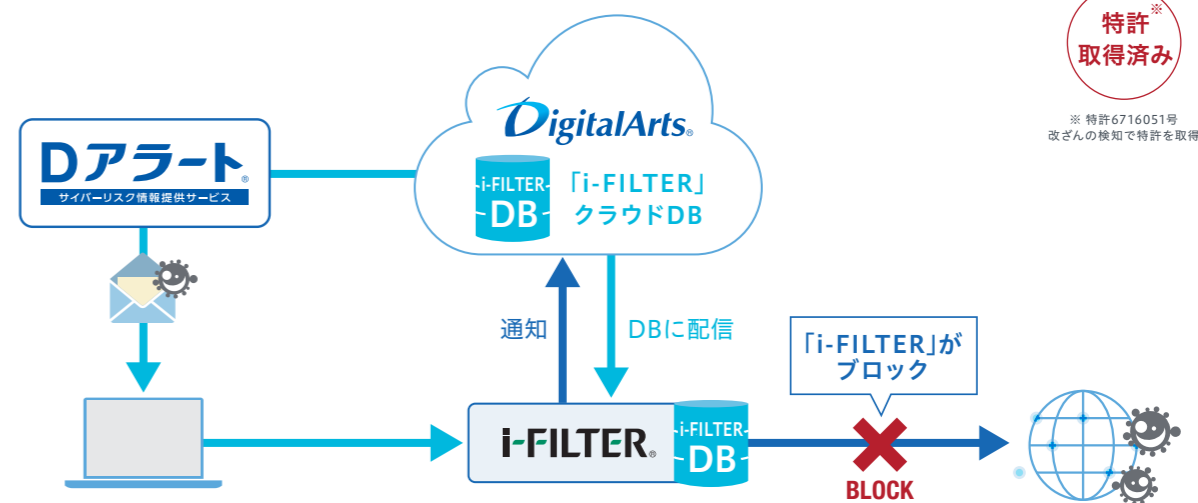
特許※
取得済み

※ 特許6716051号
改ざんの検知で特許を取得

Dアラート
サイバーリスク情報提供サービス

DigitalArts

i-FILTER
DB
「i-FILTER」
クラウドDB

通知

DBに配信

「i-FILTER」が
ブロック

i-FILTER

i-FILTER
DB

BLOCK